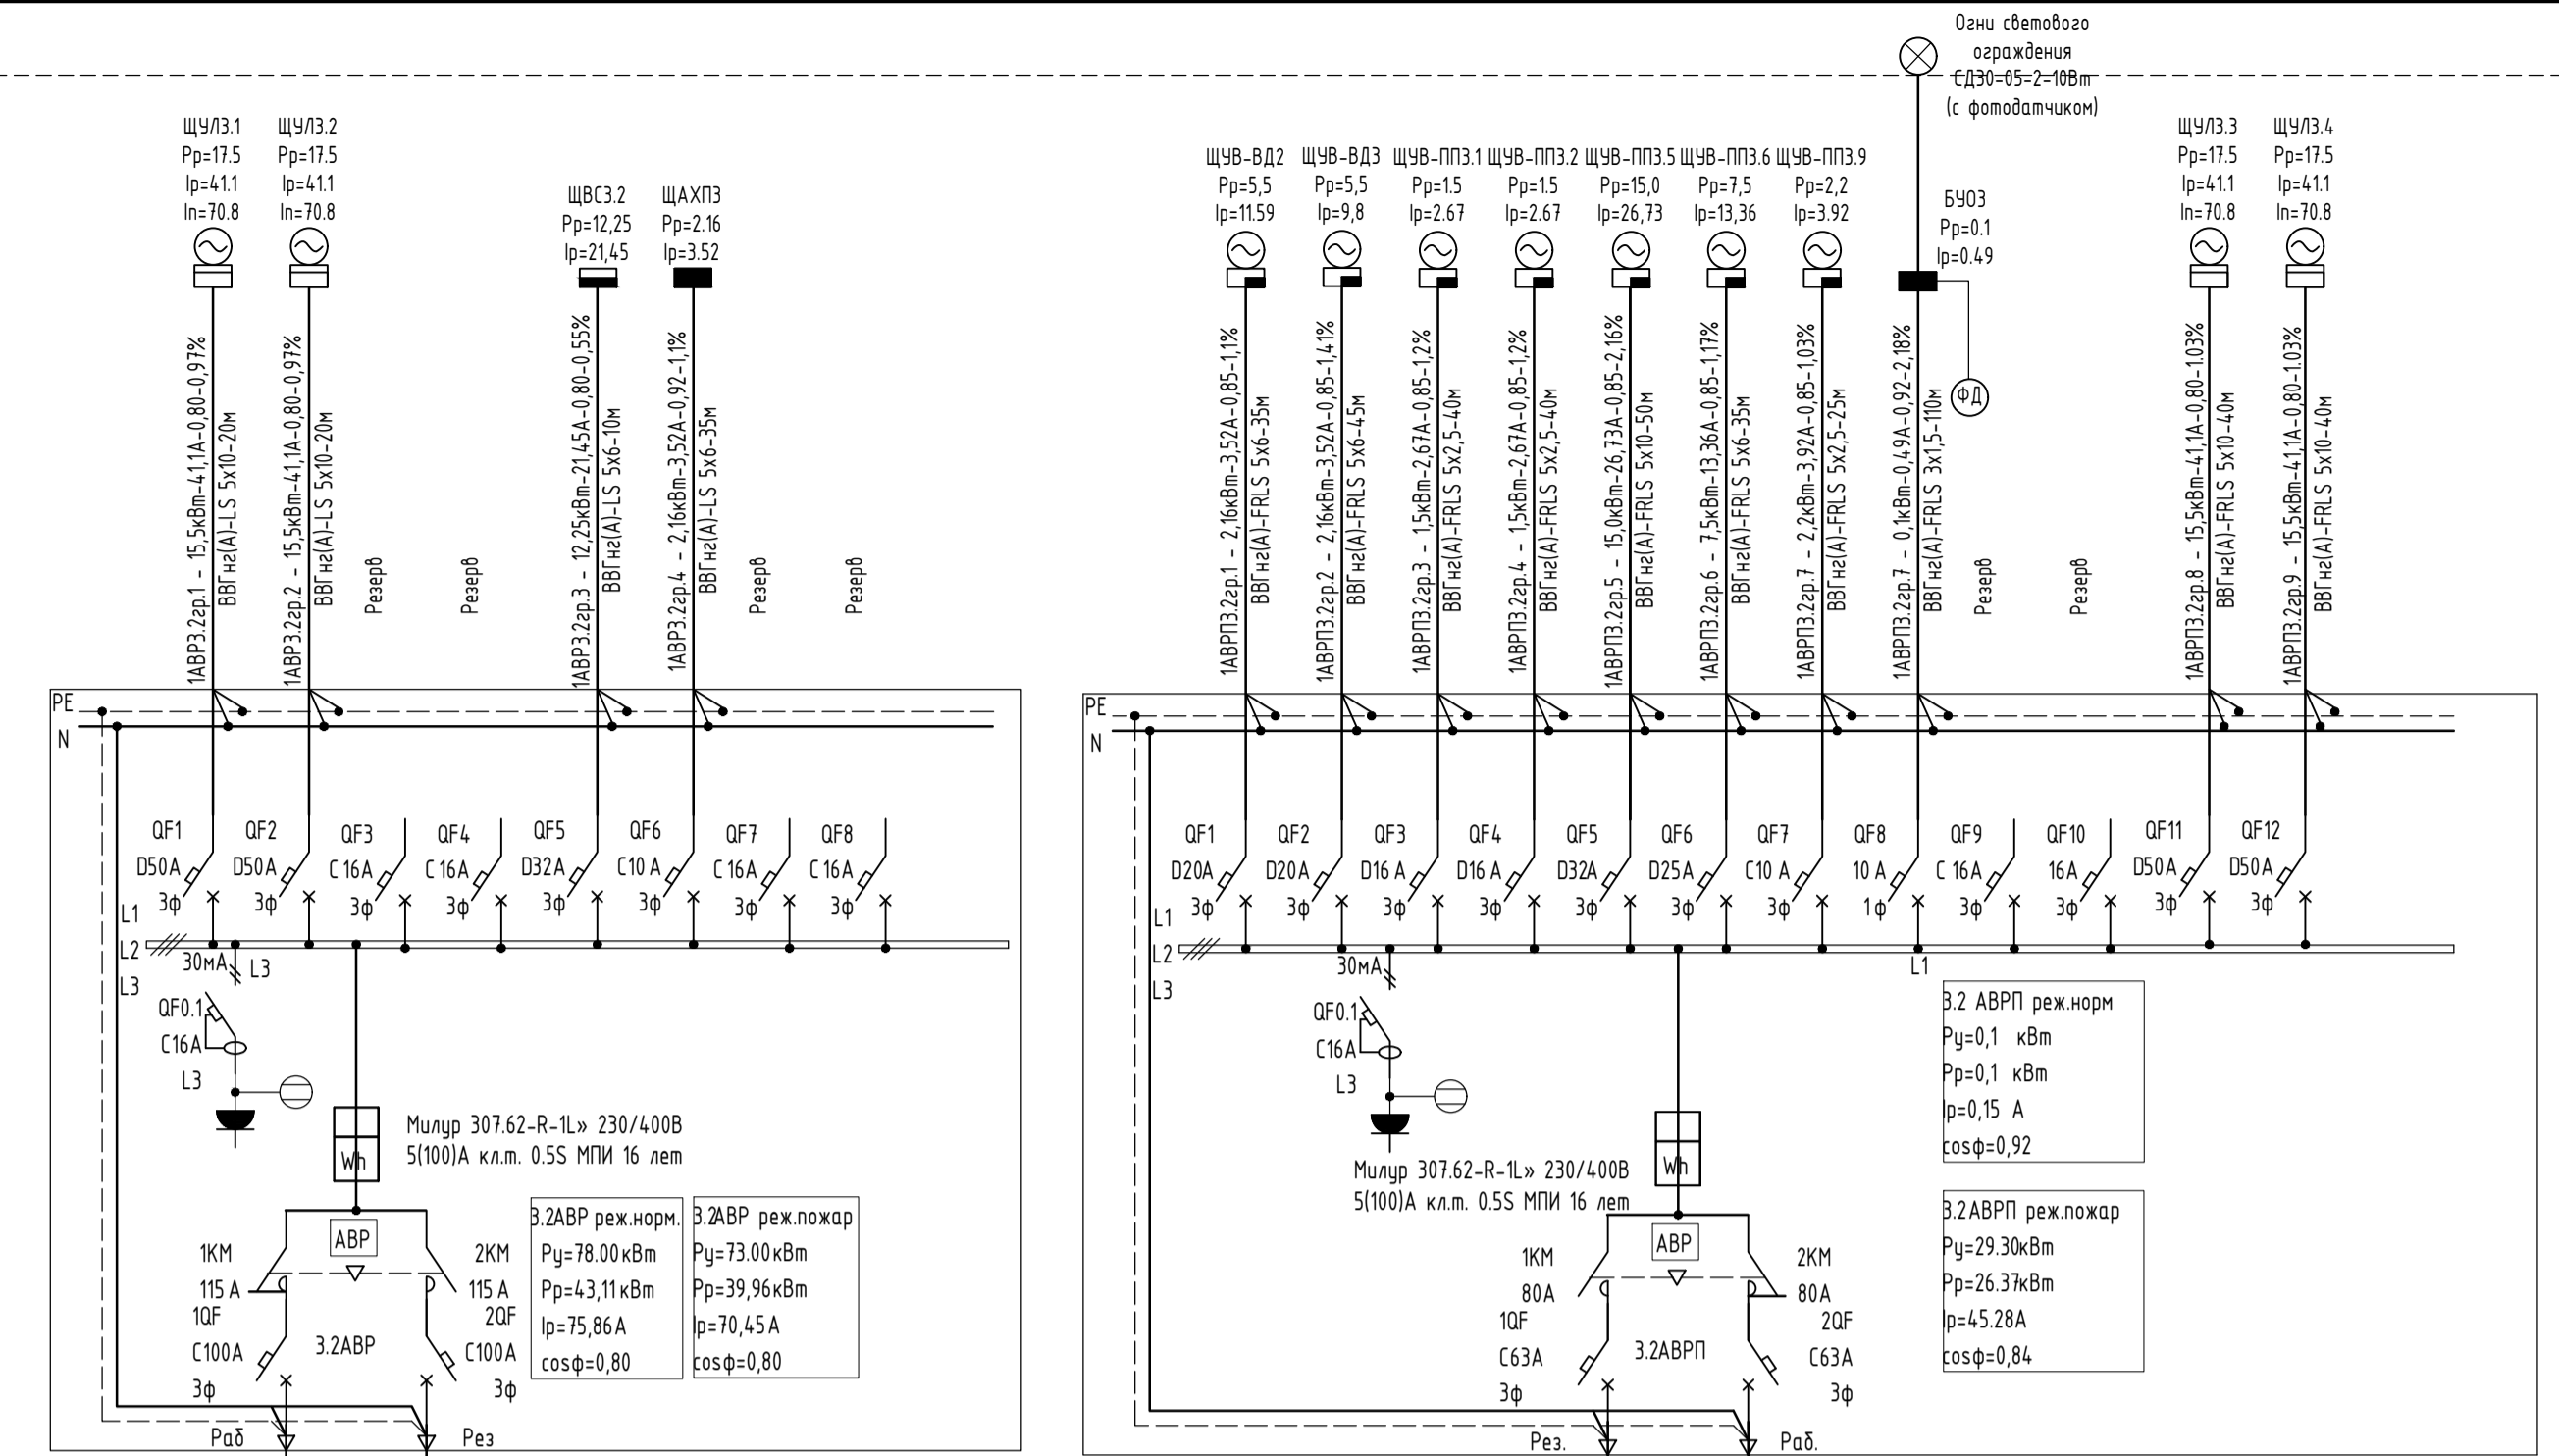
Огни светового ограждения СД30-05-2-10Вт (с фотодатчиком)

ЩУЛ3.1
Рр=17.5
Iр=41.1
In=70.8

ЩУЛ3.2
Рр=17.5
Iр=41.1
In=70.8

ЩВС3.2
Рр=12,25
Iр=21,45

ЩАХП3
Рр=2.16
Iр=3.52

ЩУВ-ВД2
Рр=5,5
Iр=11.59

ЩУВ-ВД3
Рр=5,5
Iр=9,8

ЩУВ-ПП3.1
Рр=1.5
Iр=2.67

ЩУВ-ПП3.2
Рр=1.5
Iр=2.67

ЩУВ-ПП3.5
Рр=15,0
Iр=26,73

ЩУВ-ПП3.6
Рр=7,5
Iр=13,36

ЩУВ-ПП3.9
Рр=2,2
Iр=3.92

БУО3
Рр=0.1
Iр=0.49

ЩУЛ3.3
Рр=17.5
Iр=41.1
In=70.8

ЩУЛ3.4
Рр=17.5
Iр=41.1
In=70.8

ФД

1АВР3.2гр.1 - 15,5кВт-41,1А-0,80-0,97%
ВВГнг(А)-LS 5х10-20м

1АВР3.2гр.2 - 15,5кВт-41,1А-0,80-0,97%
ВВГнг(А)-LS 5х10-20м

Резерв

Резерв

1АВР3.2гр.3 - 12,25кВт-21,45А-0,80-0,55%
ВВГнг(А)-LS 5х6-10м

1АВР3.2гр.4 - 2,16кВт-3,52А-0,92-1,1%
ВВГнг(А)-LS 5х6-35м

Резерв

Резерв

1АВРП3.2гр.1 - 2,16кВт-3,52А-0,85-1,1%
ВВГнг(А)-FRLS 5х6-35м

1АВРП3.2гр.2 - 2,16кВт-3,52А-0,85-1,41%
ВВГнг(А)-FRLS 5х6-45м

1АВРП3.2гр.3 - 1,5кВт-2,67А-0,85-1,2%
ВВГнг(А)-FRLS 5х2,5-40м

1АВРП3.2гр.4 - 1,5кВт-2,67А-0,85-1,2%
ВВГнг(А)-FRLS 5х2,5-40м

1АВРП3.2гр.5 - 15,0кВт-26,73А-0,85-2,16%
ВВГнг(А)-FRLS 5х10-50м

1АВРП3.2гр.6 - 7,5кВт-13,36А-0,85-1,17%
ВВГнг(А)-FRLS 5х6-35м

1АВРП3.2гр.7 - 2,2кВт-3,92А-0,85-1,03%
ВВГнг(А)-FRLS 5х2,5-25м

1АВРП3.2гр.7 - 0,1кВт-0,49А-0,92-2,18%
ВВГнг(А)-FRLS 3х1,5-110м

Резерв

Резерв

1АВРП3.2гр.8 - 15,5кВт-41,1А-0,80-1.03%
ВВГнг(А)-FRLS 5х10-40м

1АВРП3.2гр.9 - 15,5кВт-41,1А-0,80-1.03%
ВВГнг(А)-FRLS 5х10-40м

PE
N

QF1 D50A 3ф
QF2 D50A 3ф
QF3 C 16A 3ф
QF4 C 16A 3ф
QF5 D32A 3ф
QF6 C10 A 3ф
QF7 C 16A 3ф
QF8 C 16A 3ф

L1
L2
L3
30мА
L3
QF0.1
C16A
L3

Милур 307.62-R-1L» 230/400В
5(100)А кл.т. 0.5S МПИ 16 лет

Wh

АВР

1КМ
115 А
1QF
C100A
3ф

2КМ
115 А
2QF
C100A
3ф

3.2АВР

Раб
Рез

| 3.2АВР реж.норм. |
|---|
| Ру=78.00кВт |
| Рр=43,11кВт |
| Iр=75,86А |
| cosφ=0,80 |

| 3.2АВР реж.пожар |
|---|
| Ру=73.00кВт |
| Рр=39,96кВт |
| Iр=70,45А |
| cosφ=0,80 |

PE
N

QF1 D20A 3ф
QF2 D20A 3ф
QF3 D16 A 3ф
QF4 D16 A 3ф
QF5 D32A 3ф
QF6 D25A 3ф
QF7 C10 A 3ф
QF8 10 A 1ф
QF9 C 16A 3ф
QF10 16A 3ф
QF11 D50A 3ф
QF12 D50A 3ф

L1
L2
L3
L1
30мА
QF0.1
C16A
L3

Милур 307.62-R-1L» 230/400В
5(100)А кл.т. 0.5S МПИ 16 лет

Wh

АВР

1КМ
80А
1QF
C63A
3ф

2КМ
80А
2QF
C63A
3ф

3.2АВРП

Рез.
Раб.

| 3.2 АВРП реж.норм |
|---|
| Ру=0,1 кВт |
| Рр=0,1 кВт |
| Iр=0,15 А |
| cosφ=0,92 |

| 3.2АВРП реж.пожар |
|---|
| Ру=29.30кВт |
| Рр=26.37кВт |
| Iр=45.28А |
| cosφ=0,84 |